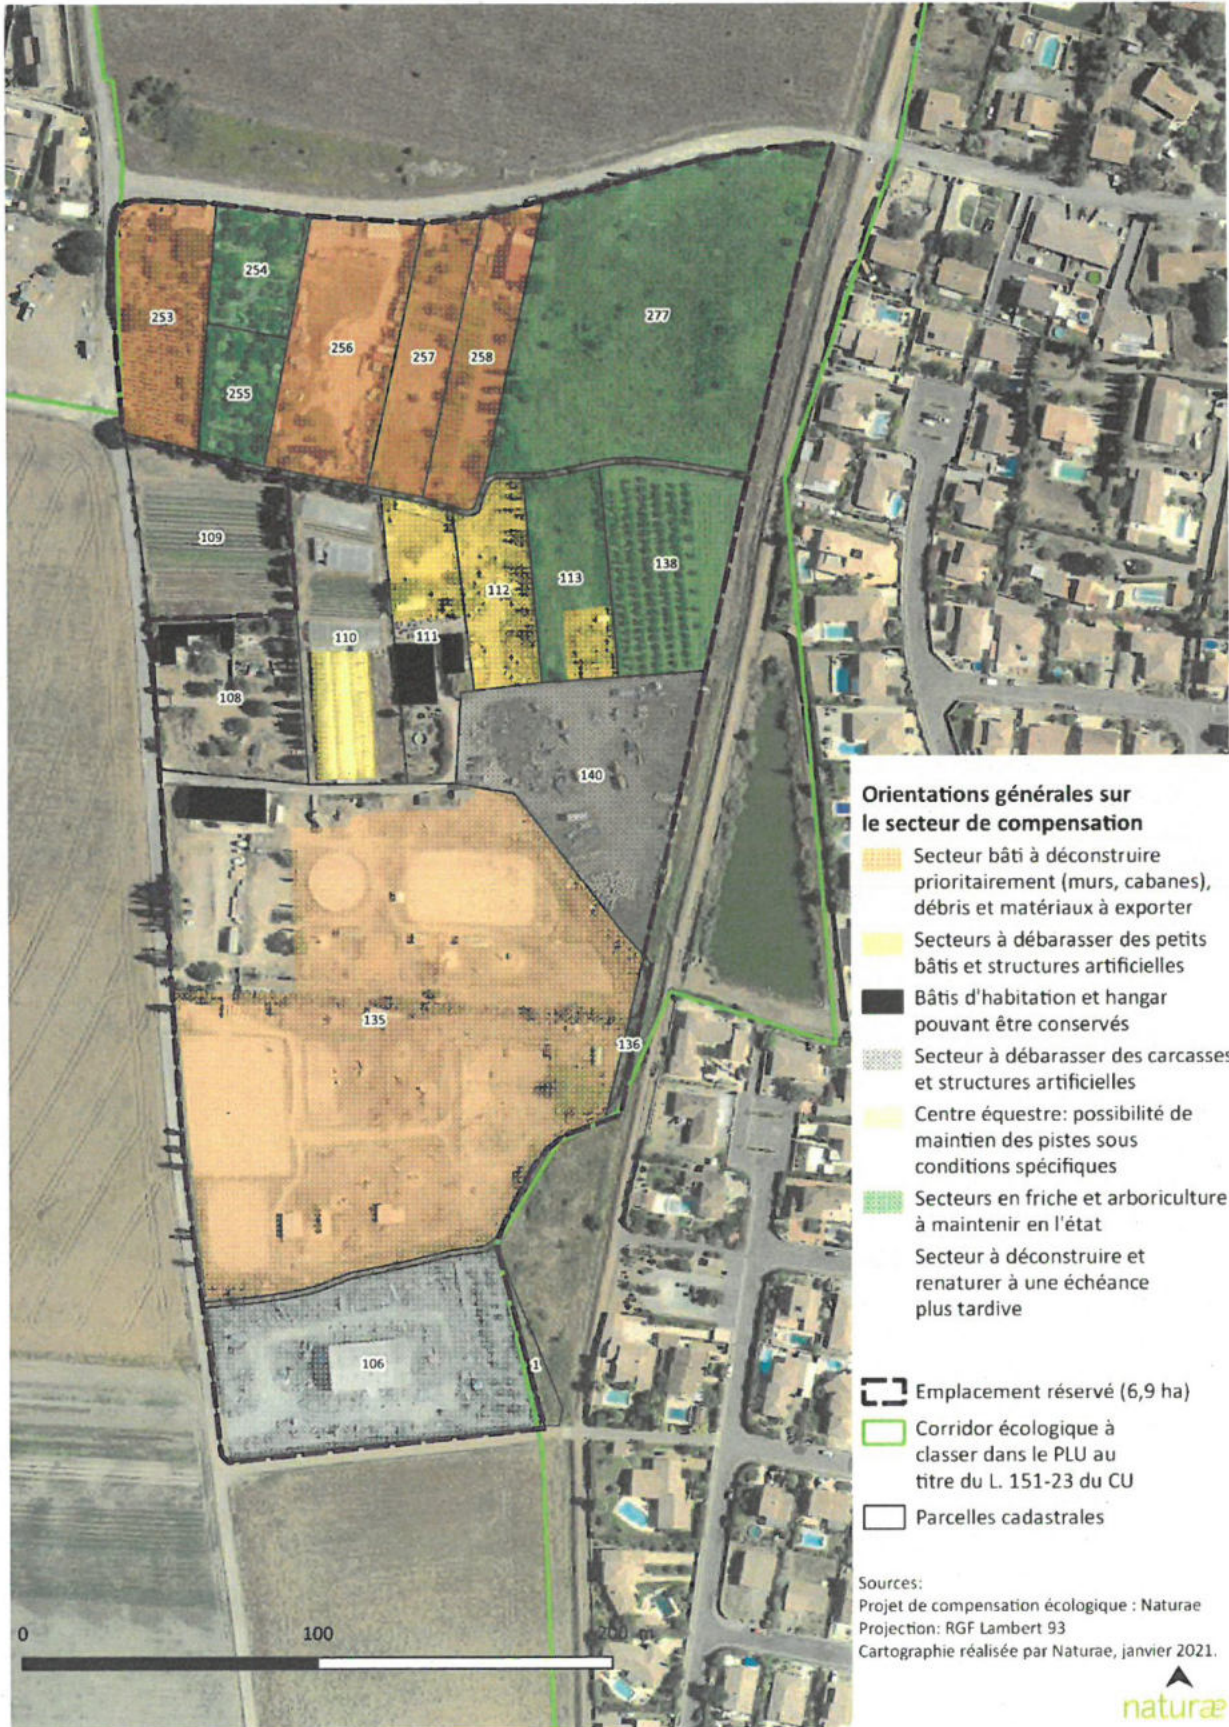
254
253
256
257
258
277
255
109
112
113
138
110
111
108
140
135
136
106
1

Orientations générales sur le secteur de compensation

Secteur bâti à déconstruire prioritairement (murs, cabanes), débris et matériaux à exporter

Secteurs à débarasser des petits bâtis et structures artificielles

Bâtis d'habitation et hangar pouvant être conservés

Secteur à débarasser des carcasses et structures artificielles

Centre équestre: possibilité de maintien des pistes sous conditions spécifiques

Secteurs en friche et arboriculture à maintenir en l'état

Secteur à déconstruire et renaturer à une échéance plus tardive

Emplacement réservé (6,9 ha)

Corridor écologique à classer dans le PLU au titre du L. 151-23 du CU

Parcelles cadastrales

Sources:
Projet de compensation écologique : Naturae
Projection: RGF Lambert 93
Cartographie réalisée par Naturae, janvier 2021.

0
100
200 m

naturæ